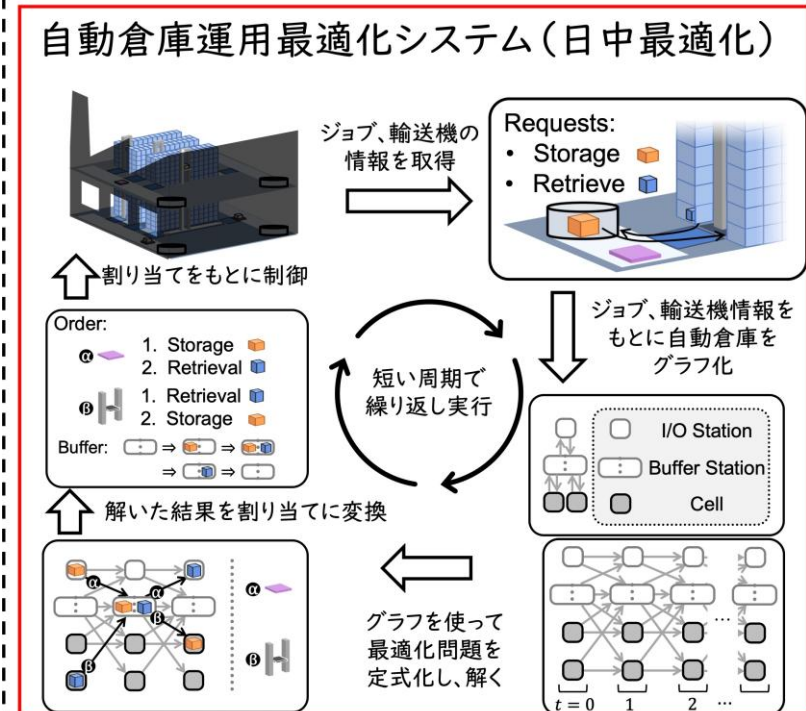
自動倉庫運用最適化システム（日中最適化）

ジョブ、輸送機の情報を取得

Requests:
• Storage
• Retrieve

割り当てをもとに制御

ジョブ、輸送機情報をもとに自動倉庫をグラフ化

Order:
α 1. Storage
2. Retrieval
β 1. Retrieval
2. Storage
Buffer: ⇒ ⇒
⇒ ⇒

短い周期で繰り返し実行

I/O Station
Buffer Station
Cell

解いた結果を割り当てに変換

α
α
β
β
α
β

グラフを使って最適化問題を定式化し、解く

$t=0$ 1 2 ...
...